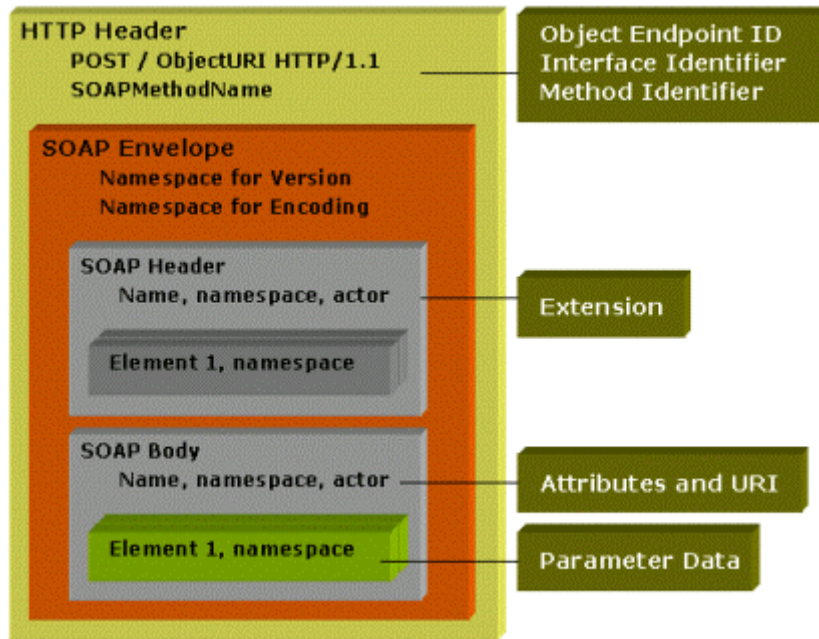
HTTP Header
POST / ObjectURI HTTP/1.1
SOAPMethodName

Object Endpoint ID
Interface Identifier
Method Identifier

SOAP Envelope
Namespace for Version
Namespace for Encoding

SOAP Header
Name, namespace, actor

Extension

Element 1, namespace

SOAP Body
Name, namespace, actor

Attributes and URI

Element 1, namespace

Parameter Data